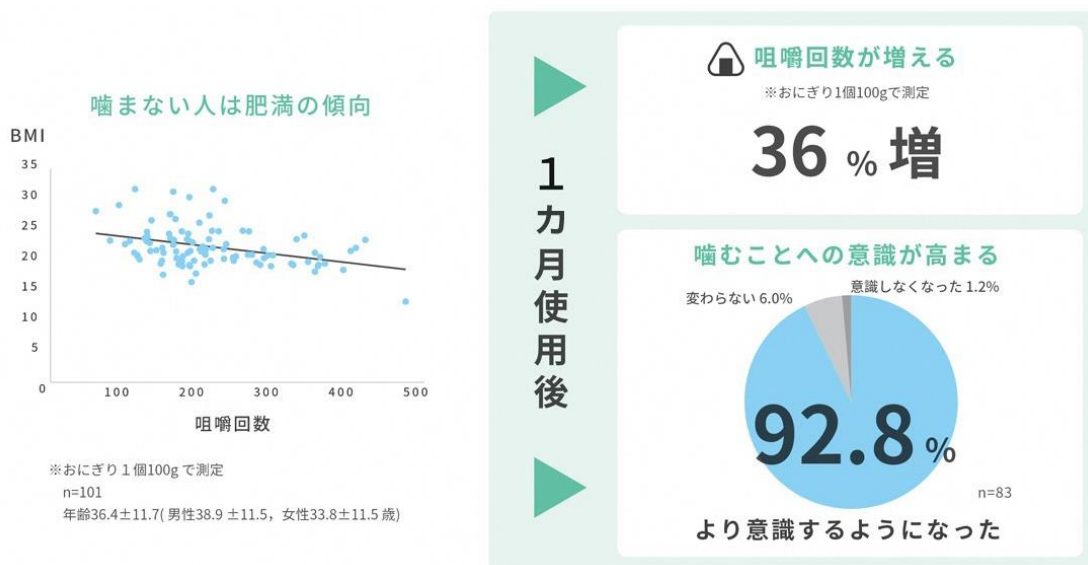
噛まない人は肥満の傾向

BMI

35
30
25
20
15
10
5
0

100 200 300 400 500

咀嚼回数

※おにぎり１個100g で測定
n=101
年齢36.4±11.7( 男性38.9 ±11.5，女性33.8±11.5 歳)

１カ月使用後

咀嚼回数が増える
※おにぎり1個100gで測定
36 % 増

噛むことへの意識が高まる
変わらない 6.0%
意識しなくなった 1.2%
92.8 %
n=83
より意識するようになった